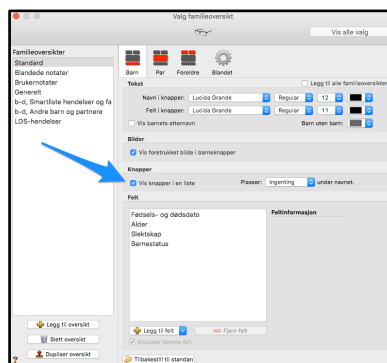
Valg familieoversikt

Vis alle valg

Familieoversikter
Standard
Blandede notater
Brukernotater
Generelt
b-d, Smartliste hendelser og fa
b-d, Andre barn og partnere
LDS-hendelser

Barn Par Foreldre Blandet

Legg til alle familieoversikter

Tekst
Navn i knapper: Lucida Grande Regular 12
Felt i knapper: Lucida Grande Regular 11
Vis barnets etternavn
Barn uten barn:

Bilder
Vis foretrukket bilde i barneknapper

Knapper
Vis knapper i en liste
Plasser: Ingenting under navnet.

Felt
Feltinformasjon
Fødsels- og dødsdato
Alder
Slektskap
Barnestatus

Legg til felt
Fjern felt
Ekskluder tomme felt

Legg til oversikt
Slett oversikt
Dupliser oversikt
Tilbakestill til standard